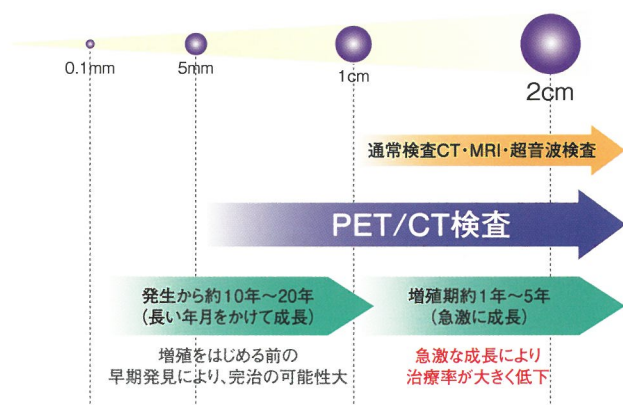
0.1mm

5mm

1cm

2cm

通常検査CT・MRI・超音波検査

PET/CT検査

発生から約10年〜20年
（長い年月をかけて成長）

増殖期約1年〜5年
（急激に成長）

増殖をはじめる前の
早期発見により、完治の可能性大

急激な成長により
治療率が大きく低下